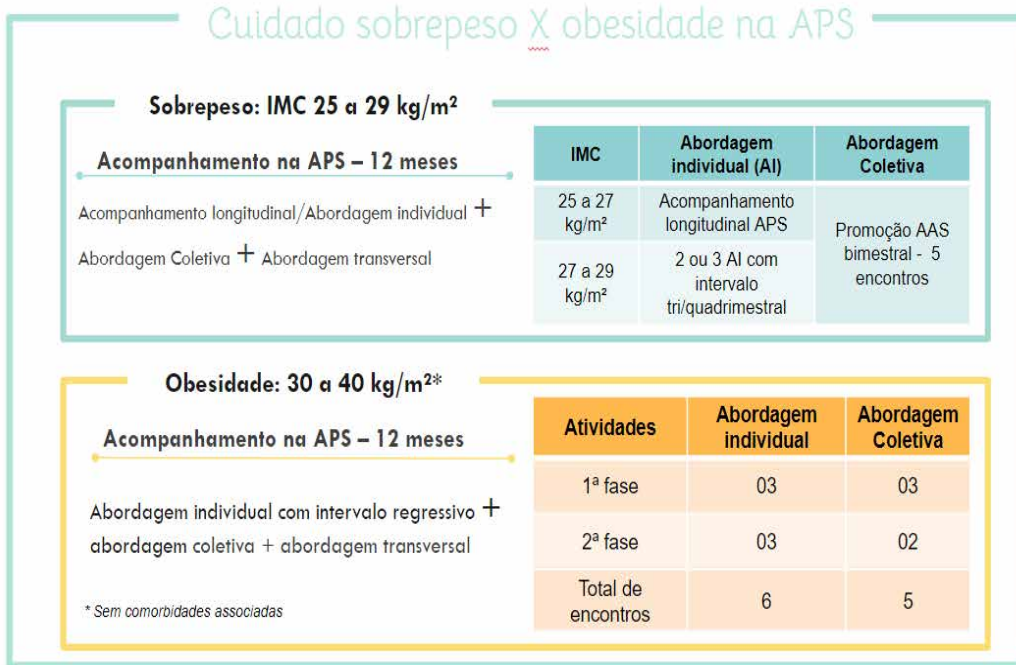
Cuidado sobrepeso X obesidade na APS

Sobrepeso: IMC 25 a 29 kg/m²

Acompanhamento na APS – 12 meses

Acompanhamento longitudinal/Abordagem individual + Abordagem Coletiva + Abordagem transversal

| IMC | Abordagem individual (AI) | Abordagem Coletiva |
|---|---|---|
| 25 a 27 kg/m² | Acompanhamento longitudinal APS | Promoção AAS bimestral - 5 encontros |
| 27 a 29 kg/m² | 2 ou 3 AI com intervalo tri/quadrimestral | |

Obesidade: 30 a 40 kg/m²*

Acompanhamento na APS – 12 meses

Abordagem individual com intervalo regressivo + abordagem coletiva + abordagem transversal

* Sem comorbidades associadas

| Atividades | Abordagem individual | Abordagem Coletiva |
|---|---|---|
| 1ª fase | 03 | 03 |
| 2ª fase | 03 | 02 |
| Total de encontros | 6 | 5 |